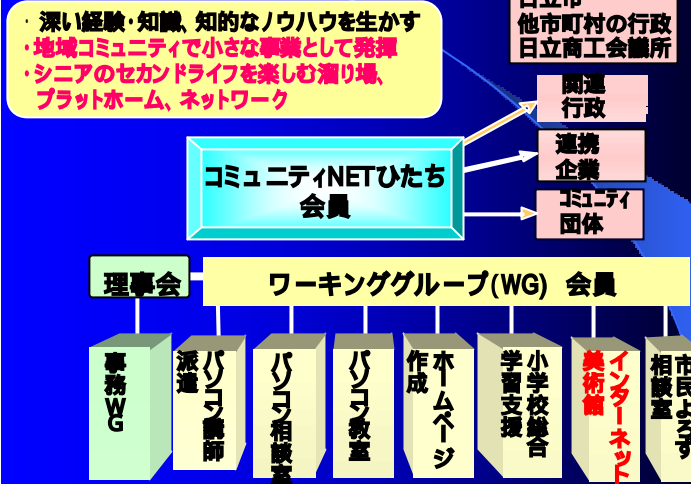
・深い経験・知識、知的なノウハウを生かす
・地域コミュニティで小さな事業として発揮
・シニアのセカンドライフを楽しむ溜り場、プラットホーム、ネットワーク

日立市
他市町村の行政
日立商工会議所

関連行政

連携企業

コミュニティ団体

コミュニティNETひたち
会員

理事会

ワーキンググループ(WG) 会員

事務WG

パソコン講師派遣

パソコン相談室

パソコン教室

ホームページ作成

小学校総合学習支援

インターネット美術館

市民よろず相談室